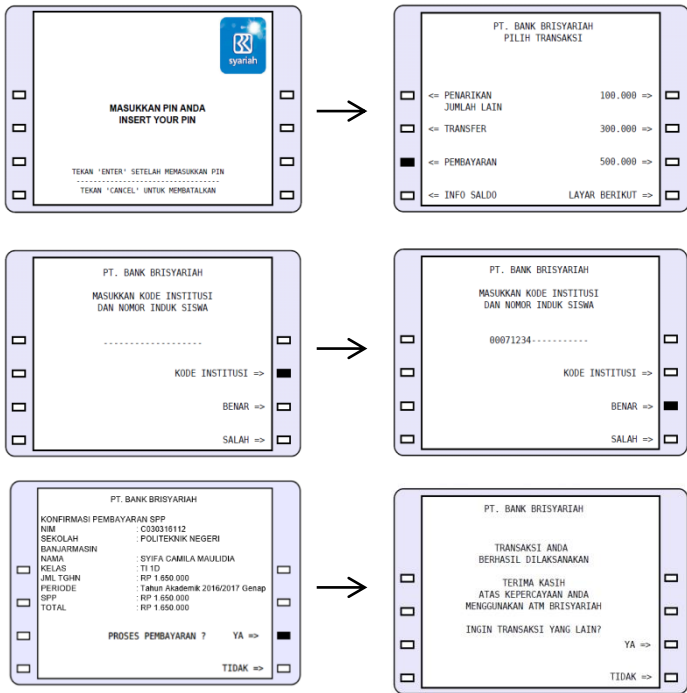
syariah

MASUKKAN PIN ANDA
INSERT YOUR PIN

TEKAN 'ENTER' SETELAH MEMASUKKAN PIN
TEKAN 'CANCEL' UNTUK MEMBATALKAN

PT. BANK BRISYARIAH
PILIH TRANSAKSI

<= PENARIKAN JUMLAH LAIN
100.000 =>
<= TRANSFER
300.000 =>
<= PEMBAYARAN
500.000 =>
<= INFO SALDO
LAYAR BERIKUT =>

PT. BANK BRISYARIAH

MASUKKAN KODE INSTITUSI
DAN NOMOR INDUK SISWA

-------------------

KODE INSTITUSI =>
BENAR =>
SALAH =>

PT. BANK BRISYARIAH

MASUKKAN KODE INSTITUSI
DAN NOMOR INDUK SISWA

00071234-----------

KODE INSTITUSI =>
BENAR =>
SALAH =>

PT. BANK BRISYARIAH

KONFIRMASI PEMBAYARAN SPP

| | |
|---|---|
| NIM | : C030316112 |
| SEKOLAH | : POLITEKNIK NEGERI |
| BANJARMASIN | |
| NAMA | : SYIFA CAMILA MAULIDIA |
| KELAS | : TI 1D |
| JML TGHN | : RP 1.650.000 |
| PERIODE | : Tahun Akademik 2016/2017 Genap |
| SPP | : RP 1.650.000 |
| TOTAL | : RP 1.650.000 |

PROSES PEMBAYARAN ?
YA =>
TIDAK =>

PT. BANK BRISYARIAH

TRANSAKSI ANDA
BERHASIL DILAKSANAKAN

TERIMA KASIH
ATAS KEPERCAYAAN ANDA
MENGGUNAKAN ATM BRISYARIAH

INGIN TRANSAKSI YANG LAIN?

YA =>
TIDAK =>